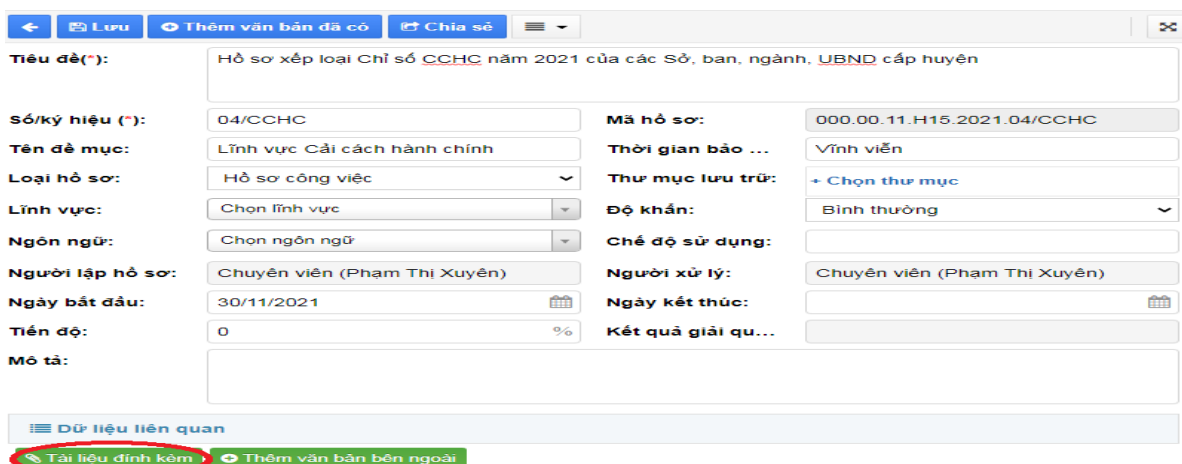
Lưu Thêm văn bản đã có Chia sẻ

Tiêu đề(*): Hồ sơ xếp loại Chỉ số CCHC năm 2021 của các Sở, ban, ngành, UBND cấp huyện

Số/ký hiệu (*): 04/CCHC
Mã hồ sơ: 000.00.11.H15.2021.04/CCHC
Tên đề mục: Lĩnh vực Cải cách hành chính
Thời gian bảo ...: Vĩnh viễn
Loại hồ sơ: Hồ sơ công việc
Thư mục lưu trữ: + Chọn thư mục
Lĩnh vực: Chọn lĩnh vực
Độ khẩn: Bình thường
Ngôn ngữ: Chọn ngôn ngữ
Chế độ sử dụng:
Người lập hồ sơ: Chuyên viên (Phạm Thị Xuyên)
Người xử lý: Chuyên viên (Phạm Thị Xuyên)
Ngày bắt đầu: 30/11/2021
Ngày kết thúc:
Tiến độ: 0 %
Kết quả giải qu...
Mô tả:

Dữ liệu liên quan

Tài liệu đính kèm Thêm văn bản bên ngoài